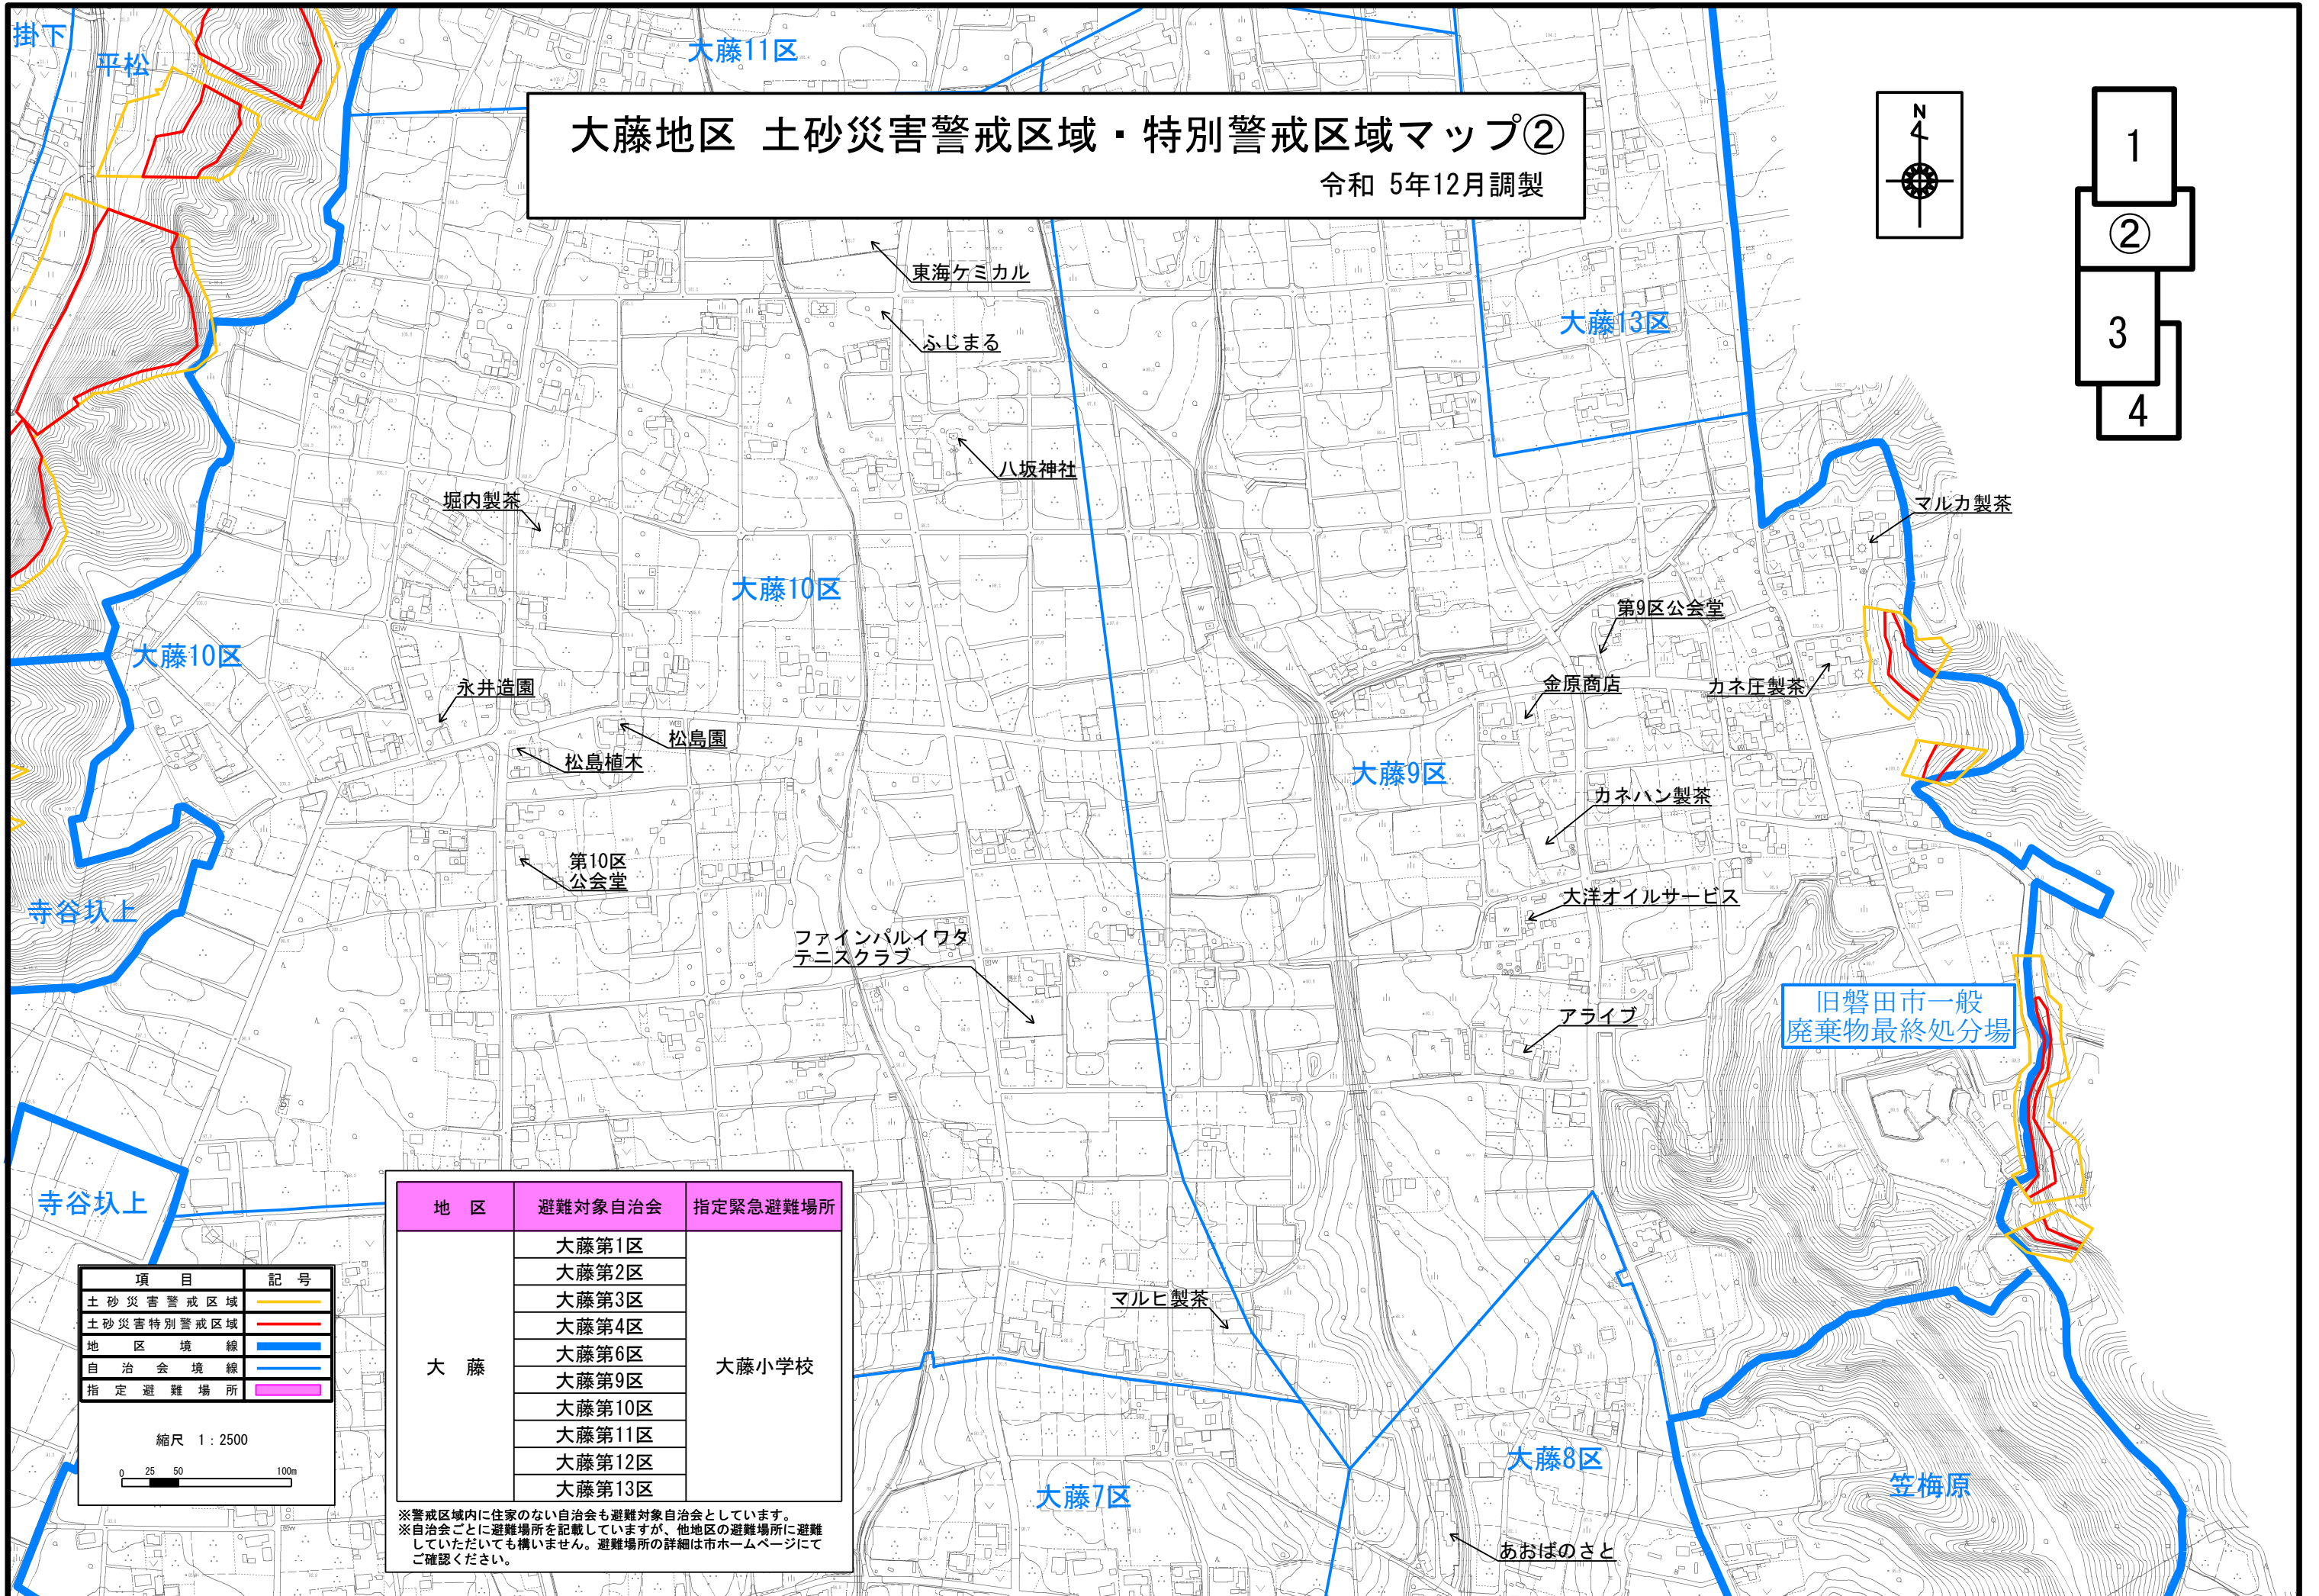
大藤地区　土砂災害警戒区域・特別警戒区域マップ②
令和　5年12月調製

N

1
②
3
4

掛下
平松
大藤11区
東海ケミカル
ふじまる
大藤13区
八坂神社
堀内製茶
マルカ製茶
大藤10区
大藤10区
第9区公会堂
金原商店
カネ圧製茶
永井造園
松島園
松島植木
大藤9区
カネハン製茶
第10区
公会堂
大洋オイルサービス
寺谷払上
ファインパルイワタ
テニスクラブ
旧磐田市一般
廃棄物最終処分場
アライブ
寺谷払上
マルヒ製茶
大藤8区
大藤7区
笠梅原
あおばのさと

| 地　区 | 避難対象自治会 | 指定緊急避難場所 |
|---|---|---|
| 大　藤 | 大藤第1区 | 大藤小学校 |
| | 大藤第2区 | |
| | 大藤第3区 | |
| | 大藤第4区 | |
| | 大藤第6区 | |
| | 大藤第9区 | |
| | 大藤第10区 | |
| | 大藤第11区 | |
| | 大藤第12区 | |
| | 大藤第13区 | |

※警戒区域内に住家のない自治会も避難対象自治会としています。
※自治会ごとに避難場所を記載していますが、他地区の避難場所に避難していただいても構いません。避難場所の詳細は市ホームページにてご確認ください。

| 項　目 | 記　号 |
|---|---|
| 土砂災害警戒区域 | |
| 土砂災害特別警戒区域 | |
| 地区境線 | |
| 自治会境線 | |
| 指定避難場所 | |

縮尺　1：2500
0　25　50　100m